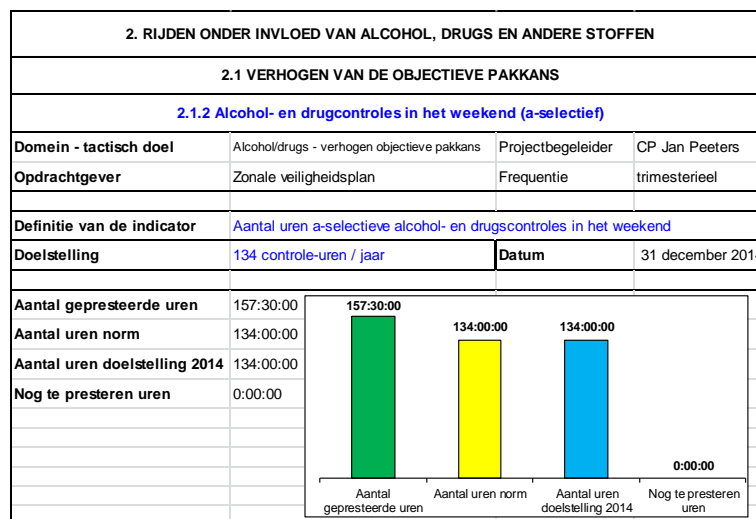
2. RIJDEN ONDER INVLOED VAN ALCOHOL, DRUGS EN ANDERE STOFFEN

2.1 VERHOGEN VAN DE OBJECTIEVE PAKKANS

2.1.2 Alcohol- en drugcontroles in het weekend (a-selectief)

| Domein - tactisch doel | Alcohol/drugs - verhogen objectieve pakkans | Projectbegeleider | CP Jan Peeters |
|---|---|---|---|
| Opdrachtgever | Zonale veiligheidsplan | Frequentie | trimesterieel |

| Definitie van de indicator | Aantal uren a-selectieve alcohol- en drugscontroles in het weekend | | |
|---|---|---|---|
| Doelstelling | 134 controle-uren / jaar | Datum | 31 december 201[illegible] |

| Aantal gepresteerde uren | 157:30:00 |
|---|---|
| Aantal uren norm | 134:00:00 |
| Aantal uren doelstelling 2014 | 134:00:00 |
| Nog te presteren uren | 0:00:00 |

157:30:00
134:00:00
134:00:00
0:00:00

Aantal gepresteerde uren
Aantal uren norm
Aantal uren doelstelling 2014
Nog te presteren uren